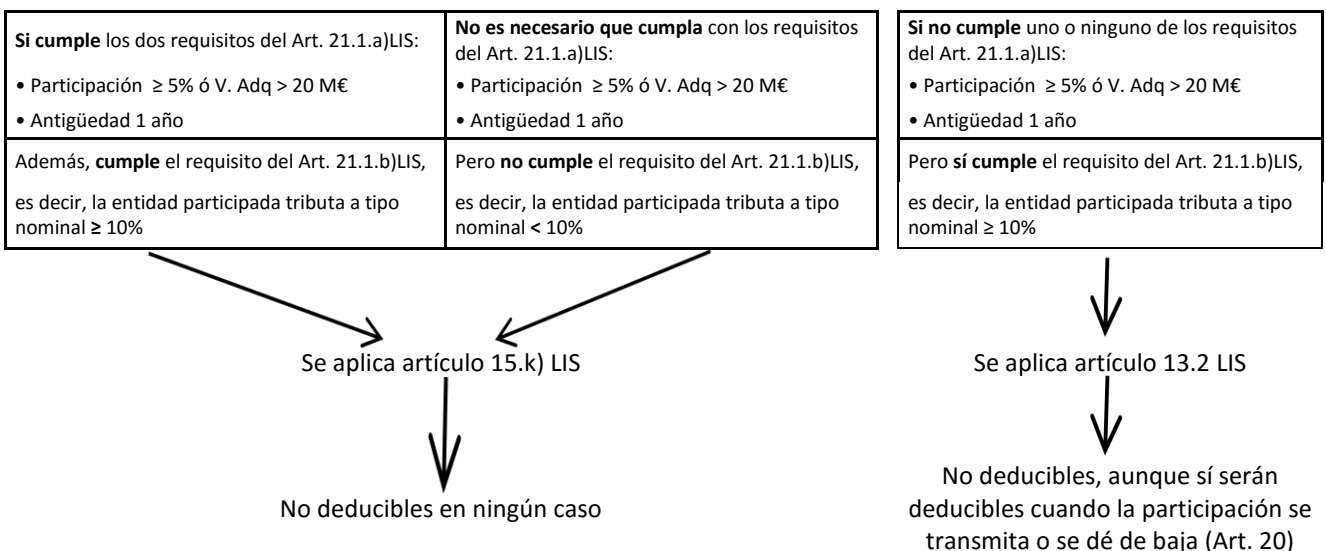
Si cumple los dos requisitos del Art. 21.1.a)LIS:

• Participación ≥ 5% ó V. Adq > 20 M€

• Antigüedad 1 año

Además, cumple el requisito del Art. 21.1.b)LIS, es decir, la entidad participada tributa a tipo nominal ≥ 10%

No es necesario que cumpla con los requisitos del Art. 21.1.a)LIS:

• Participación ≥ 5% ó V. Adq > 20 M€

• Antigüedad 1 año

Pero no cumple el requisito del Art. 21.1.b)LIS, es decir, la entidad participada tributa a tipo nominal < 10%

Se aplica artículo 15.k) LIS

No deducibles en ningún caso

Si no cumple uno o ninguno de los requisitos del Art. 21.1.a)LIS:

• Participación ≥ 5% ó V. Adq > 20 M€

• Antigüedad 1 año

Pero sí cumple el requisito del Art. 21.1.b)LIS, es decir, la entidad participada tributa a tipo nominal ≥ 10%

Se aplica artículo 13.2 LIS

No deducibles, aunque sí serán deducibles cuando la participación se transmita o se dé de baja (Art. 20)